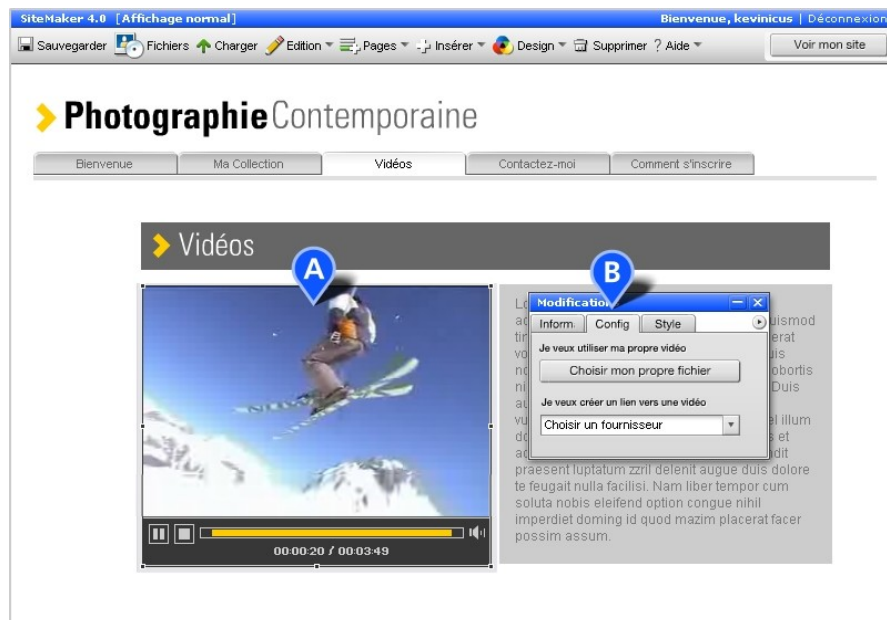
SiteMaker 4.0 [Affichage normal]
Bienvenue, kevinicus | Déconnexion

Sauvegarder Fichiers Charger Edition Pages Insérer Design Supprimer ? Aide
Voir mon site

Photographie Contemporaine

Bienvenue | Ma Collection | Vidéos | Contactez-moi | Comment s'inscrire

Vidéos

A

B

Modification
Inform. | Config | Style
Je veux utiliser ma propre vidéo
Choisir mon propre fichier
Je veux créer un lien vers une vidéo
Choisir un fournisseur

Lo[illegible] ac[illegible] uismod tin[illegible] erat vo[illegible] uis no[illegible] obortis ni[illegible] Duis au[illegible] vu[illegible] el illum do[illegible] s et ac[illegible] dit praesent luptatum zzril delenit augue duis dolore te feugait nulla facilisi. Nam liber tempor cum soluta nobis eleifend option congue nihil imperdiet doming id quod mazim placerat facer possim assum.

00:00:20 / 00:03:49